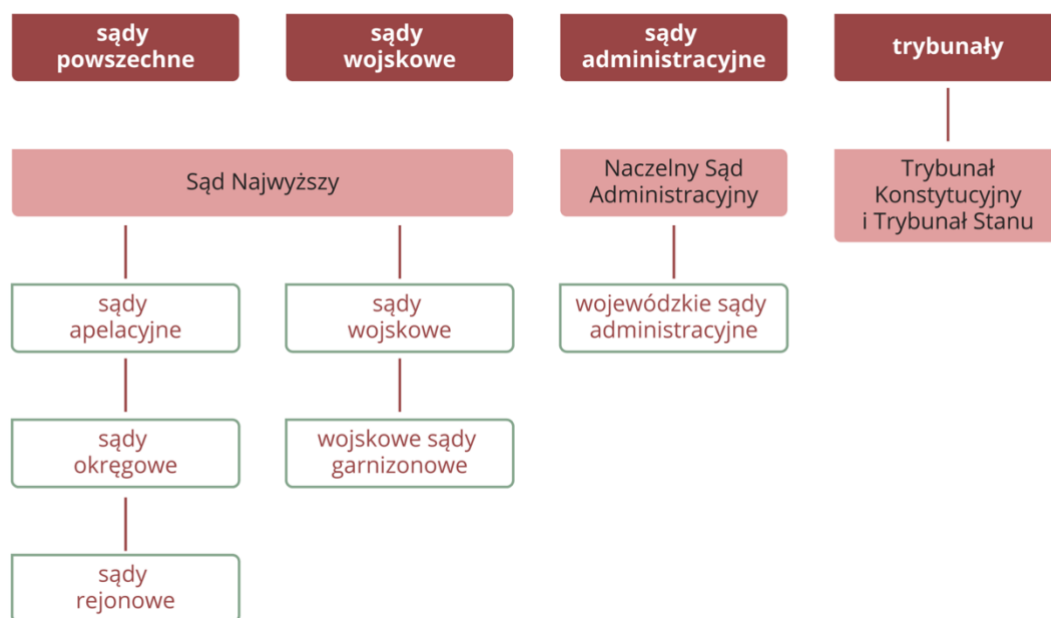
sądy powszechne

sądy wojskowe

sądy administracyjne

trybunały

Sąd Najwyższy

Naczelny Sąd Administracyjny

Trybunał Konstytucyjny i Trybunał Stanu

sądy apelacyjne

sądy wojskowe

wojewódzkie sądy administracyjne

sądy okręgowe

wojskowe sądy garnizonowe

sądy rejonowe